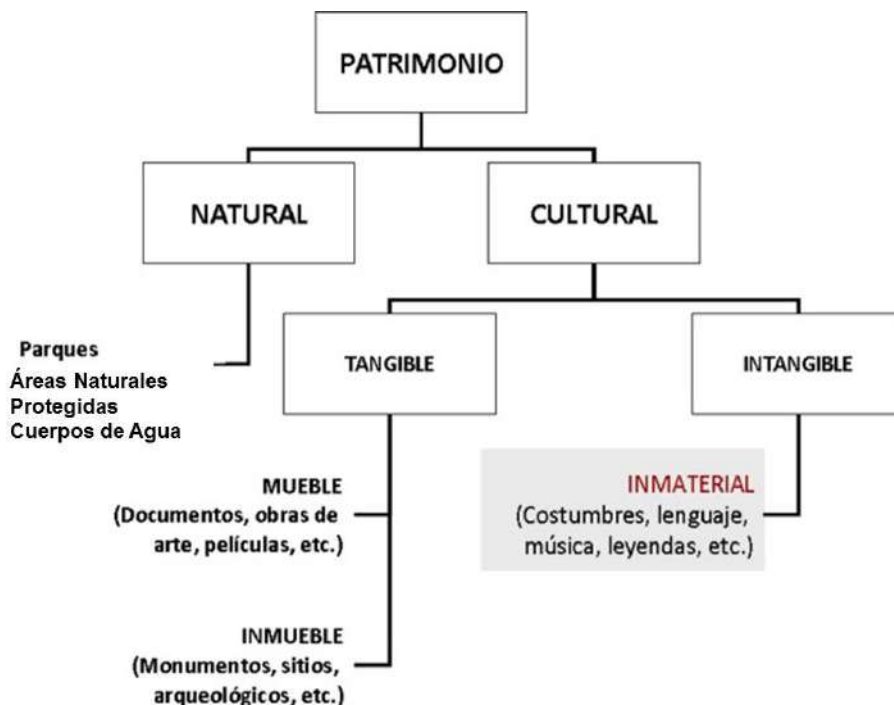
PATRIMONIO

NATURAL

CULTURAL

Parques
Áreas Naturales Protegidas
Cuerpos de Agua

TANGIBLE

INTANGIBLE

MUEBLE
(Documentos, obras de arte, películas, etc.)

INMATERIAL
(Costumbres, lenguaje, música, leyendas, etc.)

INMUEBLE
(Monumentos, sitios, arqueológicos, etc.)